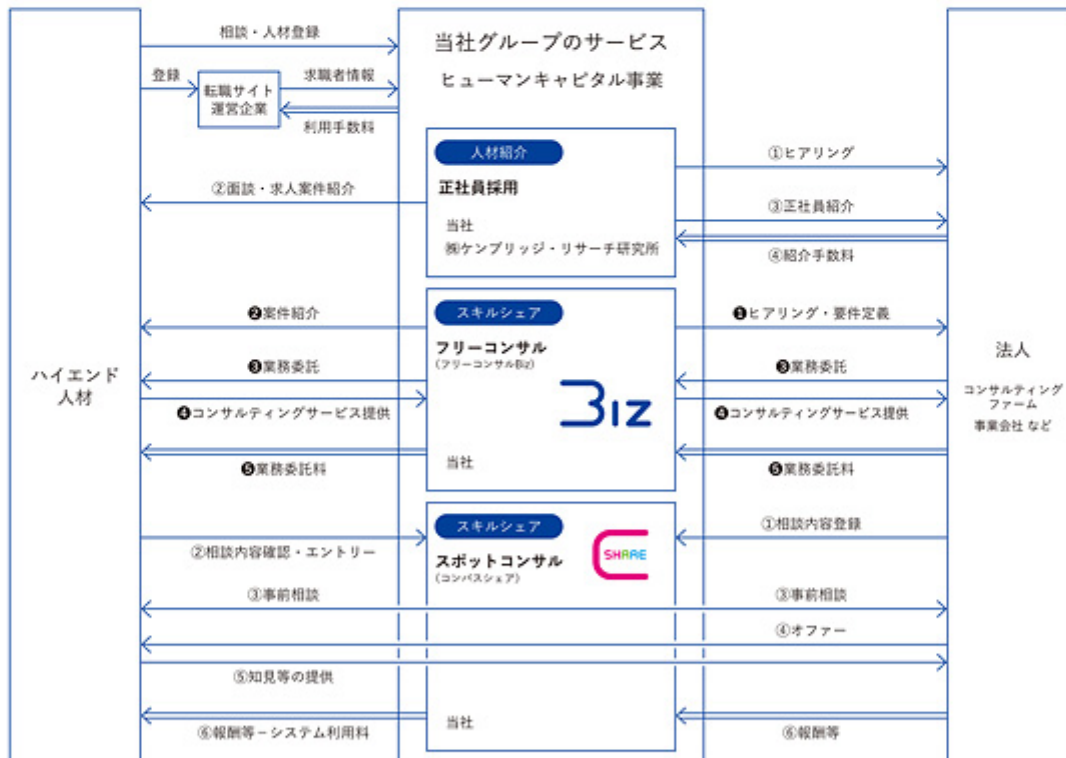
ハイエンド
人材

相談・人材登録

登録

転職サイト
運営企業

求職者情報

利用手数料

当社グループのサービス
ヒューマンキャピタル事業

人材紹介
正社員採用
当社
㈱ケンブリッジ・リサーチ研究所

①ヒアリング
②面談・求人案件紹介
③正社員紹介
④紹介手数料

スキルシェア
フリーコンサル
(フリーコンサルBiz)
Biz
当社

❷案件紹介
❶ヒアリング・要件定義
❸業務委託
❸業務委託
❹コンサルティングサービス提供
❹コンサルティングサービス提供
❺業務委託料
❺業務委託料

スキルシェア
スポットコンサル
(コンパスシェア)
SHARE
当社

①相談内容登録
②相談内容確認・エントリー
③事前相談
③事前相談
④オファー
⑤知見等の提供
⑥報酬等－システム利用料
⑥報酬等

法人
コンサルティング
ファーム
事業会社 など